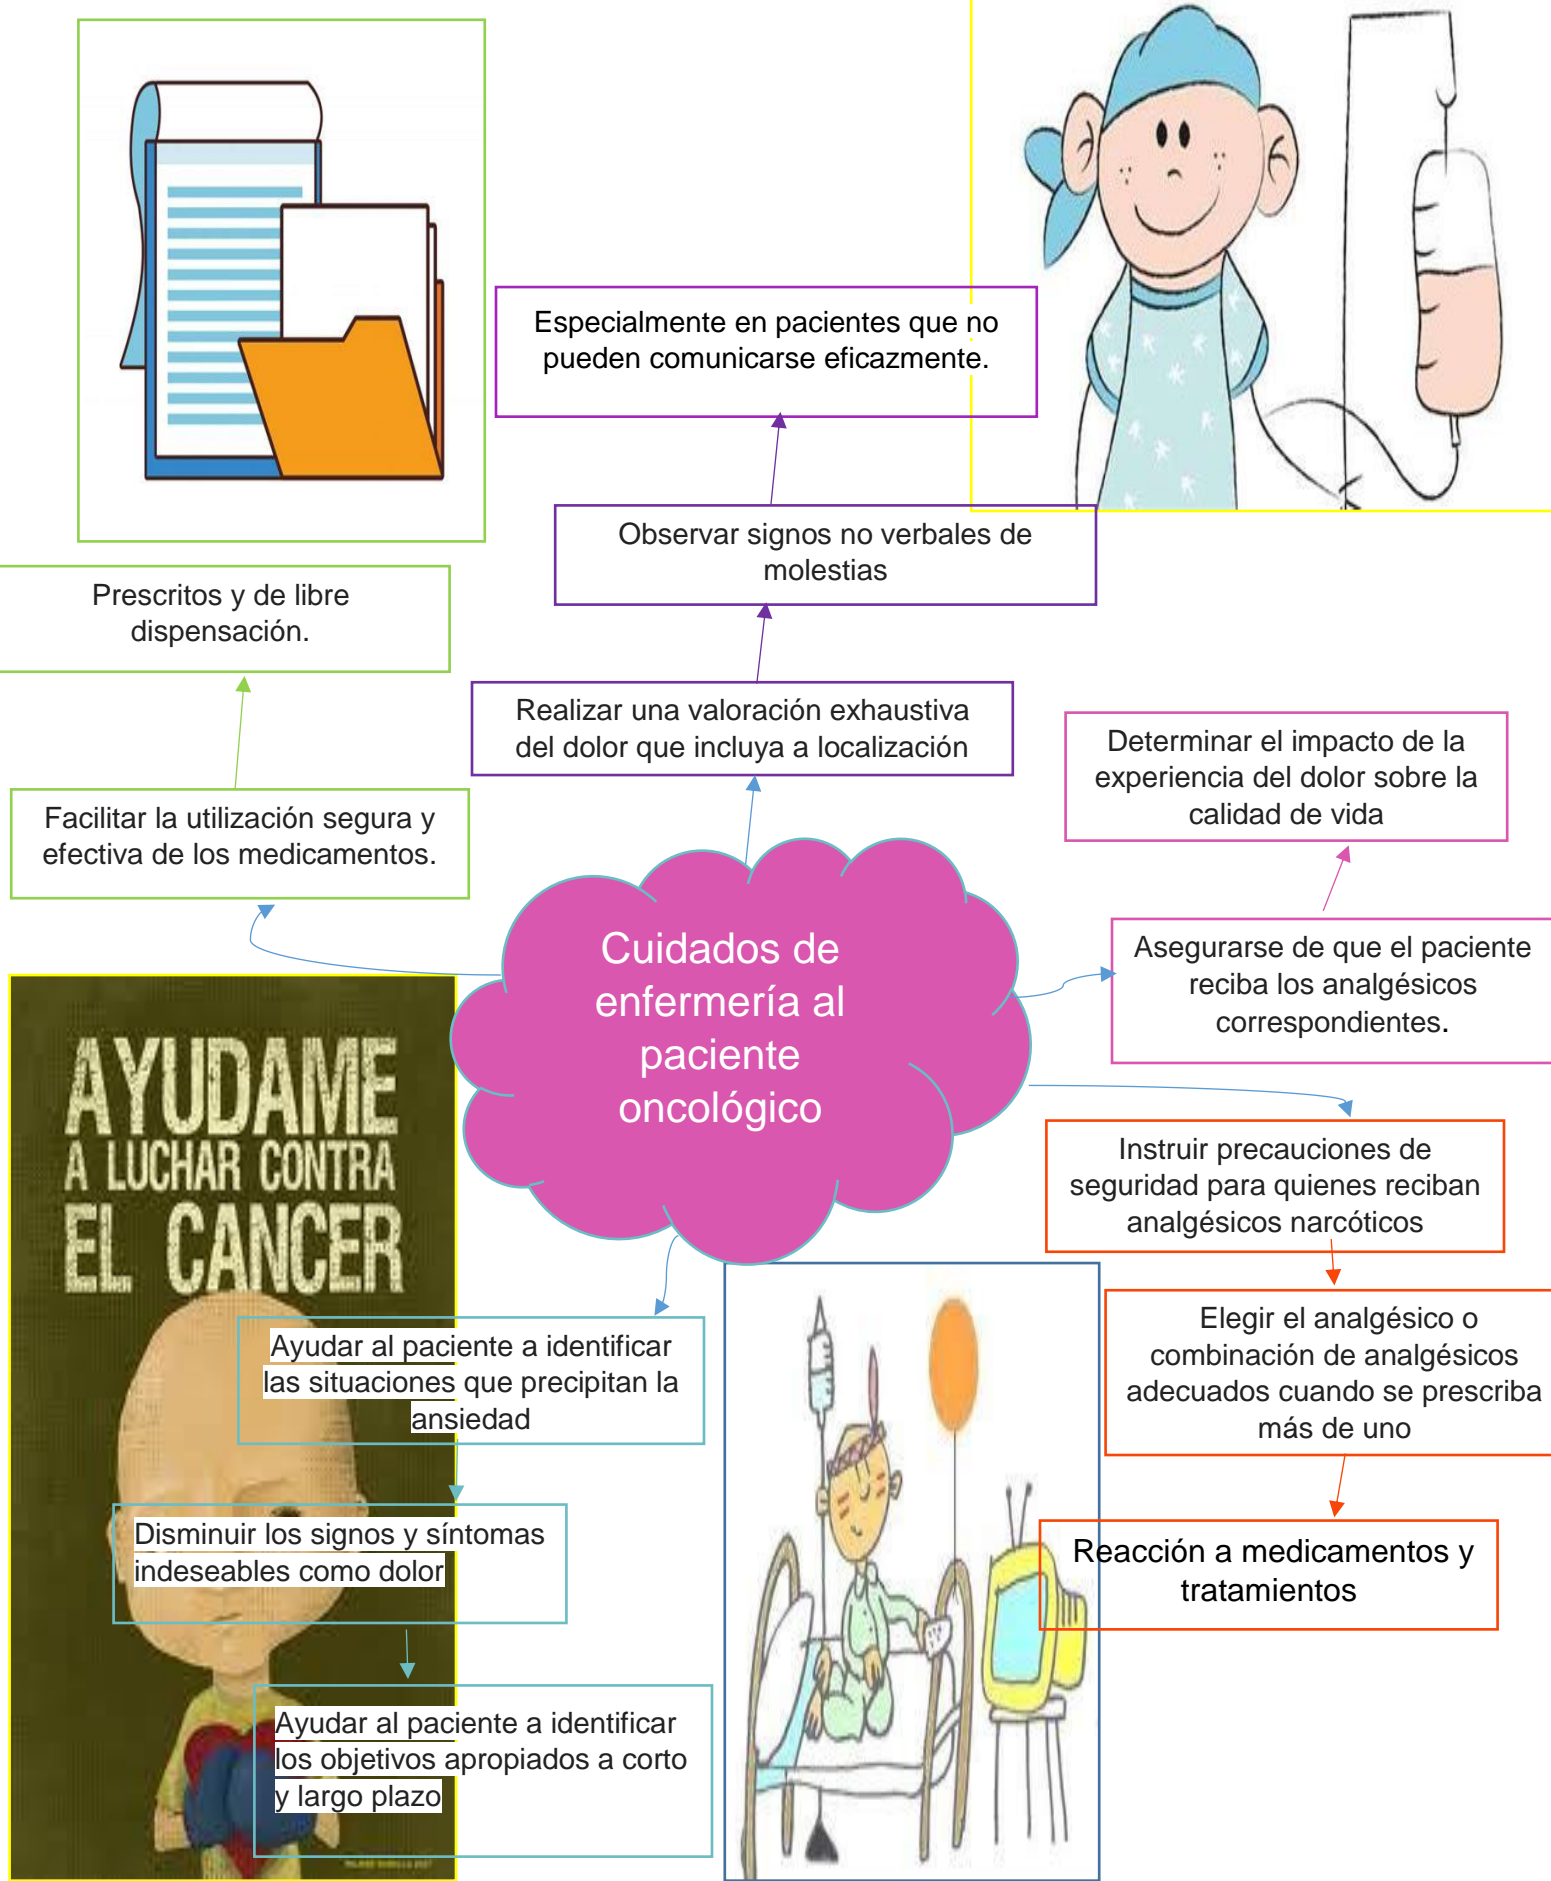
Especialmente en pacientes que no pueden comunicarse eficazmente.

Observar signos no verbales de molestias

Prescritos y de libre dispensación.

Realizar una valoración exhaustiva del dolor que incluya a localización

Determinar el impacto de la experiencia del dolor sobre la calidad de vida

Facilitar la utilización segura y efectiva de los medicamentos.

Cuidados de enfermería al paciente oncológico

Asegurarse de que el paciente reciba los analgésicos correspondientes.

AYUDAME A LUCHAR CONTRA EL CANCER

Instruir precauciones de seguridad para quienes reciban analgésicos narcóticos

Ayudar al paciente a identificar las situaciones que precipitan la ansiedad

Elegir el analgésico o combinación de analgésicos adecuados cuando se prescriba más de uno

Disminuir los signos y síntomas indeseables como dolor

Reacción a medicamentos y tratamientos

Ayudar al paciente a identificar los objetivos apropiados a corto y largo plazo